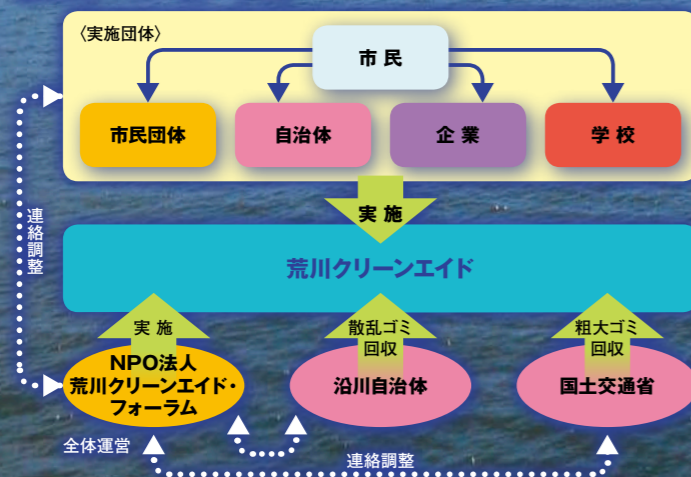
〈実施団体〉

市 民

市民団体

自治体

企 業

学 校

実 施

荒川クリーンエイド

連絡調整

実 施

散乱ゴミ回収

粗大ゴミ回収

NPO法人
荒川クリーンエイド・フォーラム

沿川自治体

国土交通省

全体運営

連絡調整